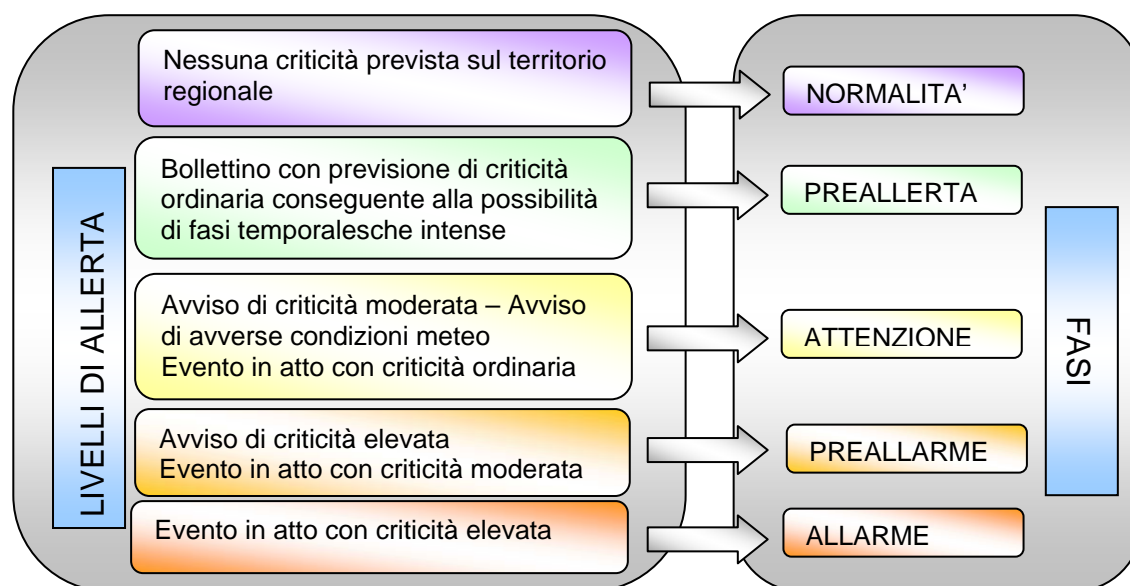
LIVELLI DI ALLERTA

Nessuna criticità prevista sul territorio regionale

NORMALITA'

Bollettino con previsione di criticità ordinaria conseguente alla possibilità di fasi temporalesche intense

PREALLERTA

Avviso di criticità moderata – Avviso di avverse condizioni meteo
Evento in atto con criticità ordinaria

ATTENZIONE

Avviso di criticità elevata
Evento in atto con criticità moderata

PREALLARME

Evento in atto con criticità elevata

ALLARME

FASI